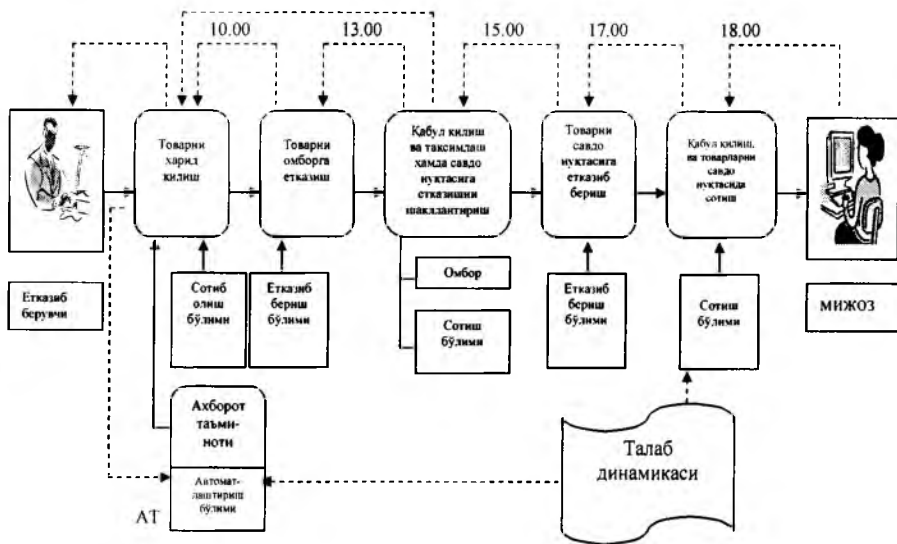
10.00

13.00

15.00

17.00

18.00

Товарни харид килиш

Товарни омборга етказиш

Қабул килиш ва таксимлаш хамда савдо нуктасига етказишни шакллантириш

Товарни савдо нуктасига етказиб бериш

Қабул килиш ва товарларни савдо нуктасида сотиш

Етказиб берувчи

Сотиб олиш бўлими

Етказиб бериш бўлими

Омбор

Сотиш бўлими

Етказиб бериш бўлими

Сотиш бўлими

МИЖОЗ

Ахборот таъми-ноти

Автомат-лаштириш бўлими

АТ

Талаб динамикаси